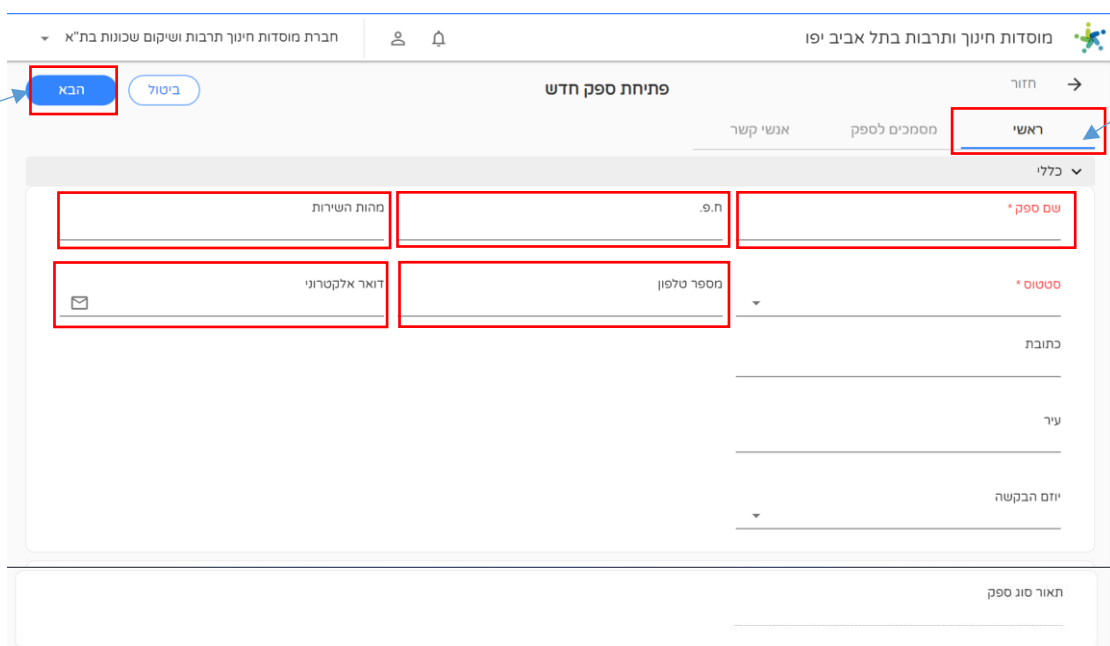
מוסדות חינוך ותרבות בתל אביב יפו
חברת מוסדות חינוך תרבות ושיקום שכונות בת"א

חזור
פתיחת ספק חדש
ביטול
הבא

ראשי
מסמכים לספק
אנשי קשר

כללי

שם ספק *
ח.פ.
מהות השירות

סטטוס *
מספר טלפון
דואר אלקטרוני

כתובת

עיר

יוזם הבקשה

תאור סוג ספק